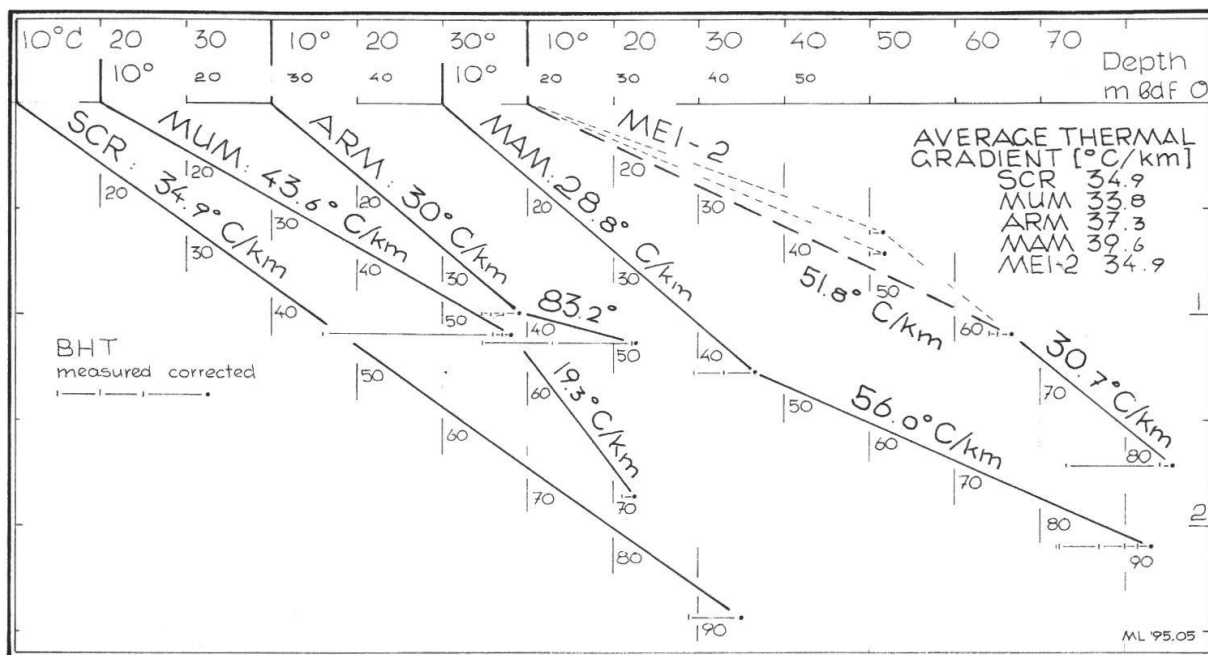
10°C 20 30 10° 20 30° 10° 20 30 40 50 60 70
10° 20 30 40 10° 20 30 40 50
Depth m bdf O

AVERAGE THERMAL GRADIENT [°C/km]
SCR 34.9
MUM 33.8
ARM 37.3
MAM 39.6
MEI-2 34.9

SCR: 34.9°C/km
MUM: 43.6°C/km
ARM: 30°C/km
MAM: 28.8°C/km
MEI-2
83.2°
19.3°C/km
51.8°C/km
30.7°C/km
56.0°C/km

20 30 40 50 60 70 80 90
20 30 40 50
20 30 40 50 60 70 80
20 30 40 50 60 70
20 30 40 50 60 70 80 90
20 30 40 50 60 70 80

BHT
measured corrected

1
2

ML '95.05